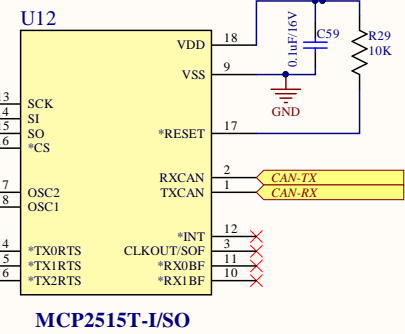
U12
VDD 18
VSS 9
*RESET 17
C59
0.1uF/16V
R29
10K
GND
13 SCK
4 SI
5 SO
6 *CS
RXCAN 2
TXCAN 1
CAN-TX
CAN-RX
7 OSC2
8 OSC1
*INT 12
CLKOUT/SOF 3
*RX0BF 11
*RX1BF 10
4 *TX0RTS
5 *TX1RTS
6 *TX2RTS
MCP2515T-I/SO